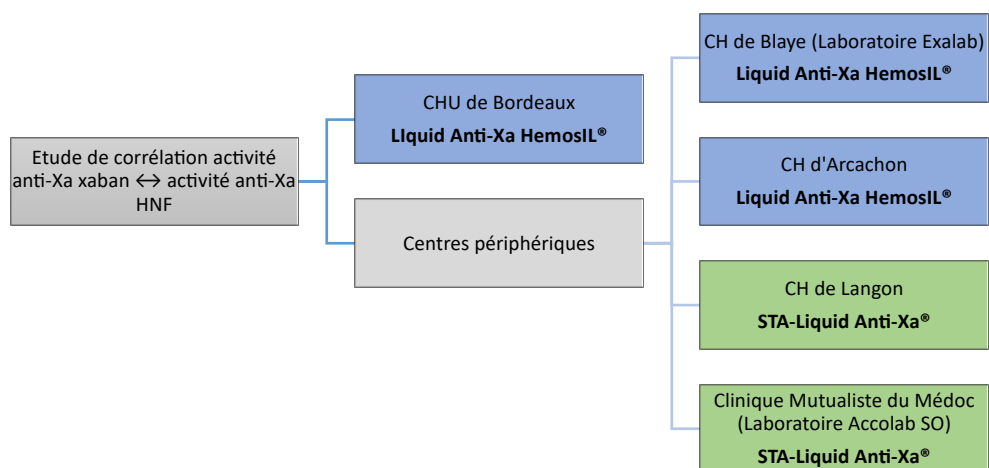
Etude de corrélation activité anti-Xa xaban ↔ activité anti-Xa HNF

CHU de Bordeaux
LIquid Anti-Xa HemosIL®

Centres périphériques

CH de Blaye (Laboratoire Exalab)
Liquid Anti-Xa HemosIL®

CH d'Arcachon
Liquid Anti-Xa HemosIL®

CH de Langon
STA-Liquid Anti-Xa®

Clinique Mutualiste du Médoc (Laboratoire Accolab SO)
STA-Liquid Anti-Xa®